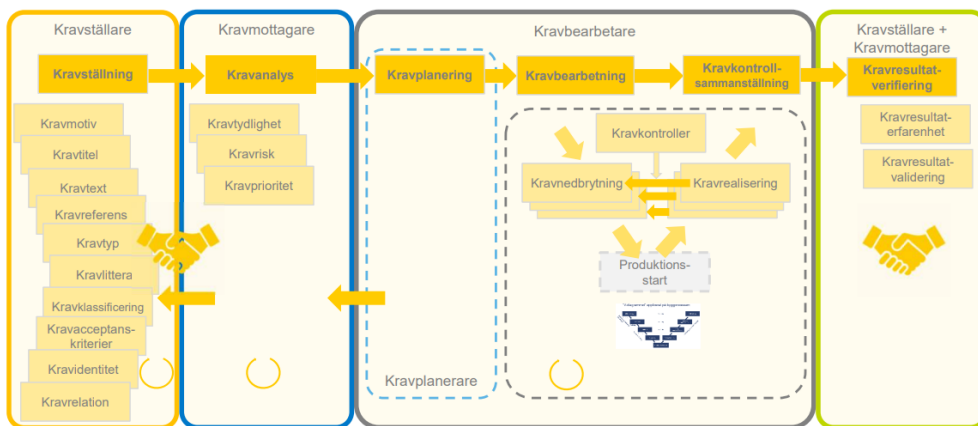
Kravställare

Kravställning

Kravmotiv
Kravtitel
Kravtext
Kravreferens
Kravtyp
Kravlittera
Kravklassificering
Kravacceptanskriterier
Kravidentitet
Kravrelation

Kravmottagare

Kravanalys

Kravtydlighet
Kravrisk
Kravprioritet

Kravbearbetare

Kravplanering

Kravplanerare

Kravbearbetning

Kravkontrollsammanställning

Kravkontroller
Kravnedbrytning
Kravrealisering
Produktionsstart

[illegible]

Kravställare + Kravmottagare

Kravresultatverifiering

Kravresultaterfarenhet
Kravresultatvalidering